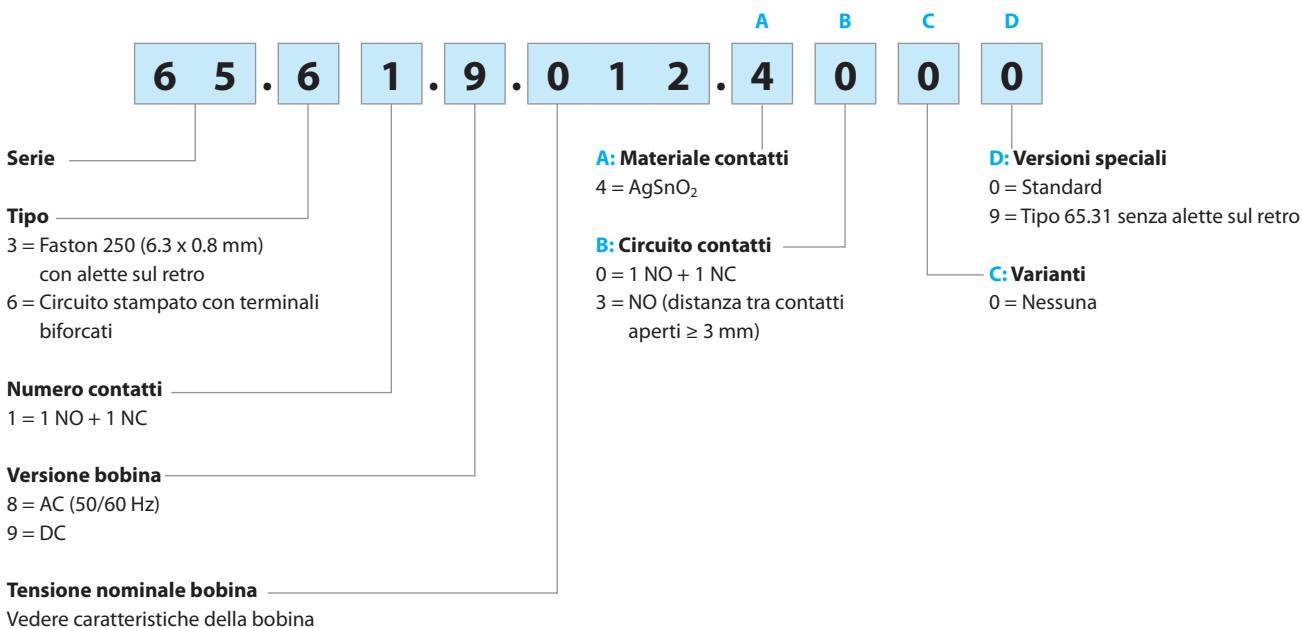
A B C D

6 5 . 6 1 . 9 . 0 1 2 . 4 0 0 0

Serie

Tipo
3 = Faston 250 (6.3 x 0.8 mm) con alette sul retro
6 = Circuito stampato con terminali biforcati

Numero contatti
1 = 1 NO + 1 NC

Versione bobina
8 = AC (50/60 Hz)
9 = DC

Tensione nominale bobina
Vedere caratteristiche della bobina

A: Materiale contatti
4 = $AgSnO_2$

B: Circuito contatti
0 = 1 NO + 1 NC
3 = NO (distanza tra contatti aperti ≥ 3 mm)

D: Versioni speciali
0 = Standard
9 = Tipo 65.31 senza alette sul retro

C: Varianti
0 = Nessuna